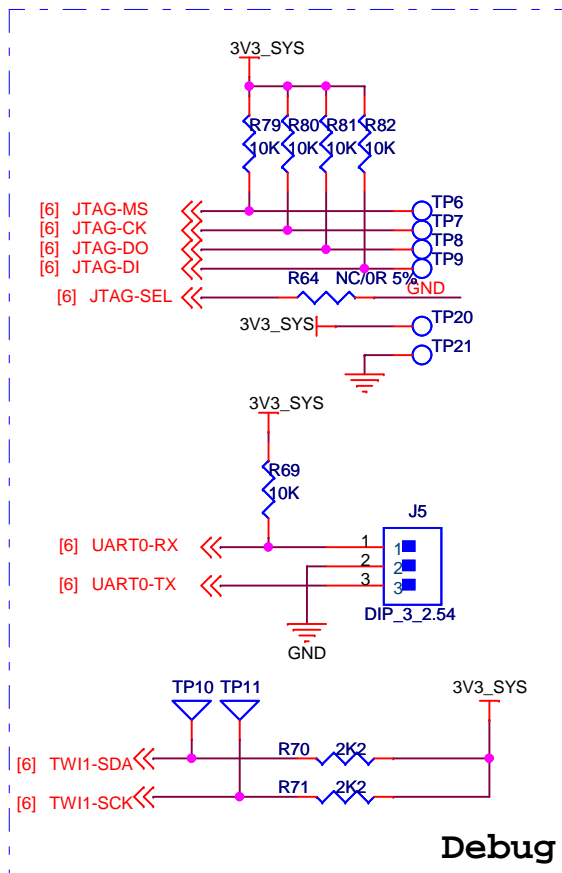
3V3_SYS

R79 10K
R80 10K
R81 10K
R82 10K

[6] JTAG-MS
[6] JTAG-CK
[6] JTAG-DO
[6] JTAG-DI
[6] JTAG-SEL

TP6
TP7
TP8
TP9

R64
NC/0R 5%
GND

3V3_SYS
TP20
TP21

3V3_SYS
R69
10K

J5
[6] UART0-RX
[6] UART0-TX
1
2
3
1
2
3
DIP_3_2.54
GND

TP10
TP11
3V3_SYS
[6] TWI1-SDA
[6] TWI1-SCK
R70
2K2
R71
2K2

Debug